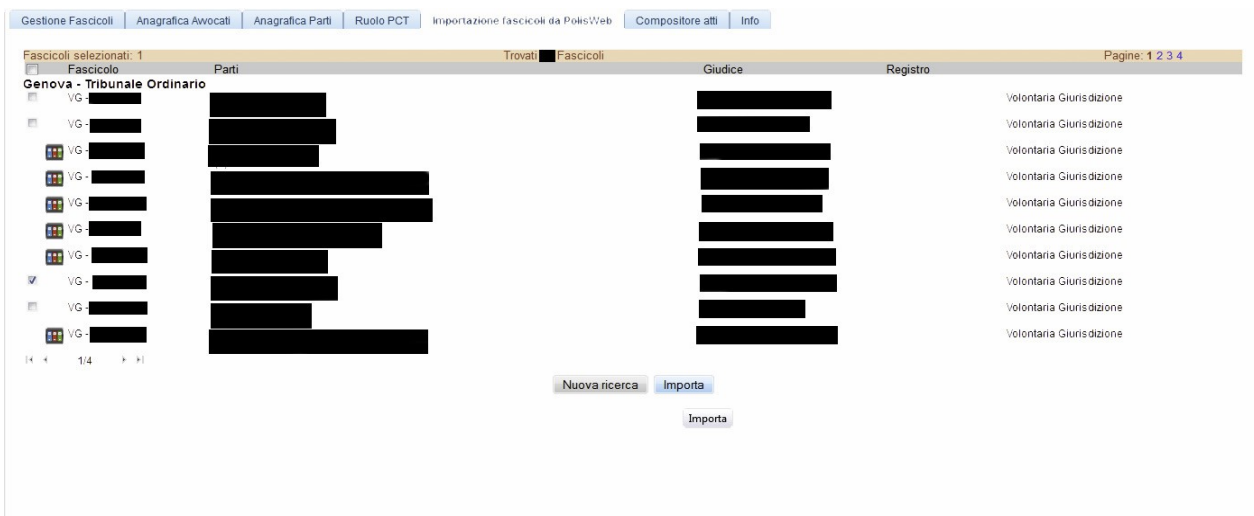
Gestione Fascicoli | Anagrafica Avvocati | Anagrafica Parti | Ruolo PCT | Importazione fascicoli da PolisWeb | Compositore atti | Info

Fascicoli selezionati: 1 Trovati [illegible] Fascicoli Pagine: 1 2 3 4

| | Fascicolo | Parti | Giudice | Registro |
|---|---|---|---|---|
| Genova - Tribunale Ordinario | | | | |
| | VG - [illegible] | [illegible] | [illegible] | Volontaria Giurisdizione |
| | VG - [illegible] | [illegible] | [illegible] | Volontaria Giurisdizione |
| | VG - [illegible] | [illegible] | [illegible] | Volontaria Giurisdizione |
| | VG - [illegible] | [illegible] | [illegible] | Volontaria Giurisdizione |
| | VG - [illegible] | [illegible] | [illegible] | Volontaria Giurisdizione |
| | VG - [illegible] | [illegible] | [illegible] | Volontaria Giurisdizione |
| | VG - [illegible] | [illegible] | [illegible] | Volontaria Giurisdizione |
| | VG - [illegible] | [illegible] | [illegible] | Volontaria Giurisdizione |
| | VG - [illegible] | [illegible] | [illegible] | Volontaria Giurisdizione |
| | VG - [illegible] | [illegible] | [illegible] | Volontaria Giurisdizione |

1/4

Nuova ricerca Importa

Importa